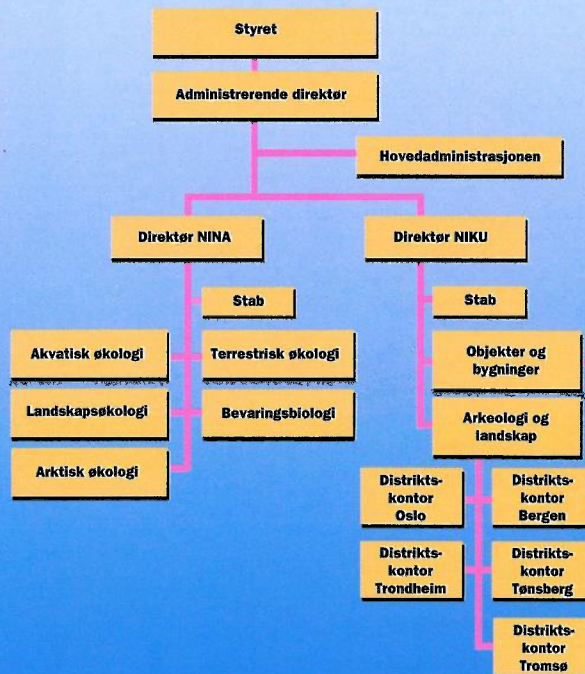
Styret

Administrerende direktør

Hovedadministrasjonen

Direktør NINA

Direktør NIKU

Stab

Akvatisk økologi

Terrestrisk økologi

Landskapsøkologi

Bevaringsbiologi

Arktisk økologi

Stab

Objekter og bygninger

Arkeologi og landskap

Distrikts-kontor Oslo

Distrikts-kontor Bergen

Distrikts-kontor Trondheim

Distrikts-kontor Tønsberg

Distrikts-kontor Tromsø